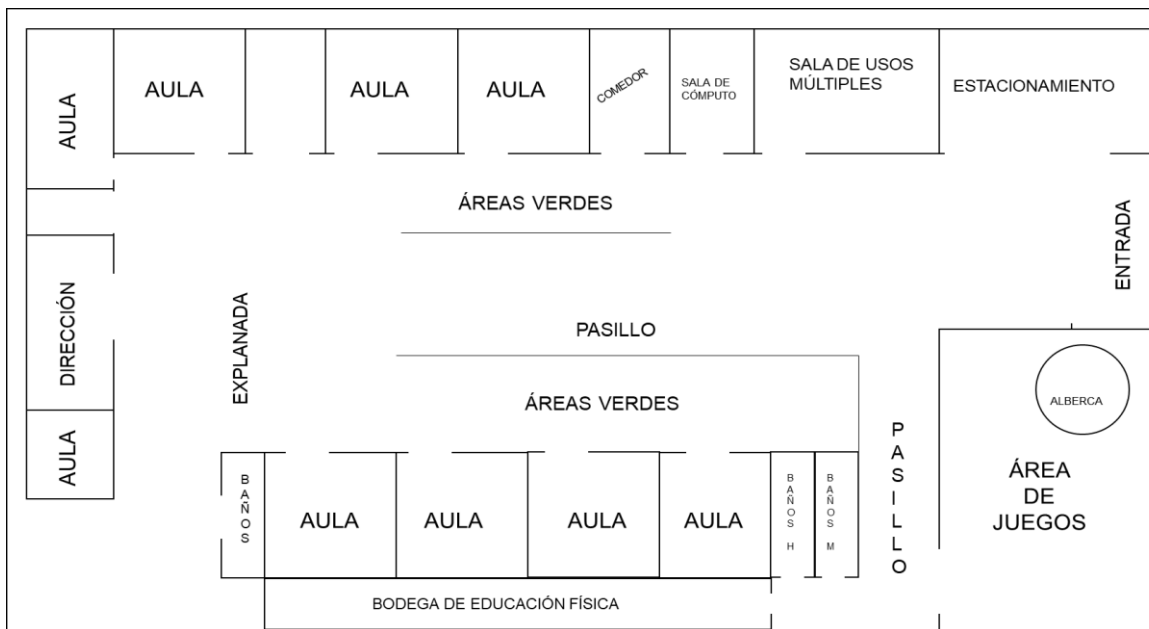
AULA

AULA

AULA

AULA

COMEDOR

SALA DE CÓMPUTO

SALA DE USOS MÚLTIPLES

ESTACIONAMIENTO

ÁREAS VERDES

ENTRADA

DIRECCIÓN

EXPLANADA

PASILLO

ÁREAS VERDES

ALBERCA

AULA

PASILLO

ÁREA DE JUEGOS

BAÑOS

AULA

AULA

AULA

AULA

BAÑOS H

BAÑOS M

BODEGA DE EDUCACIÓN FÍSICA